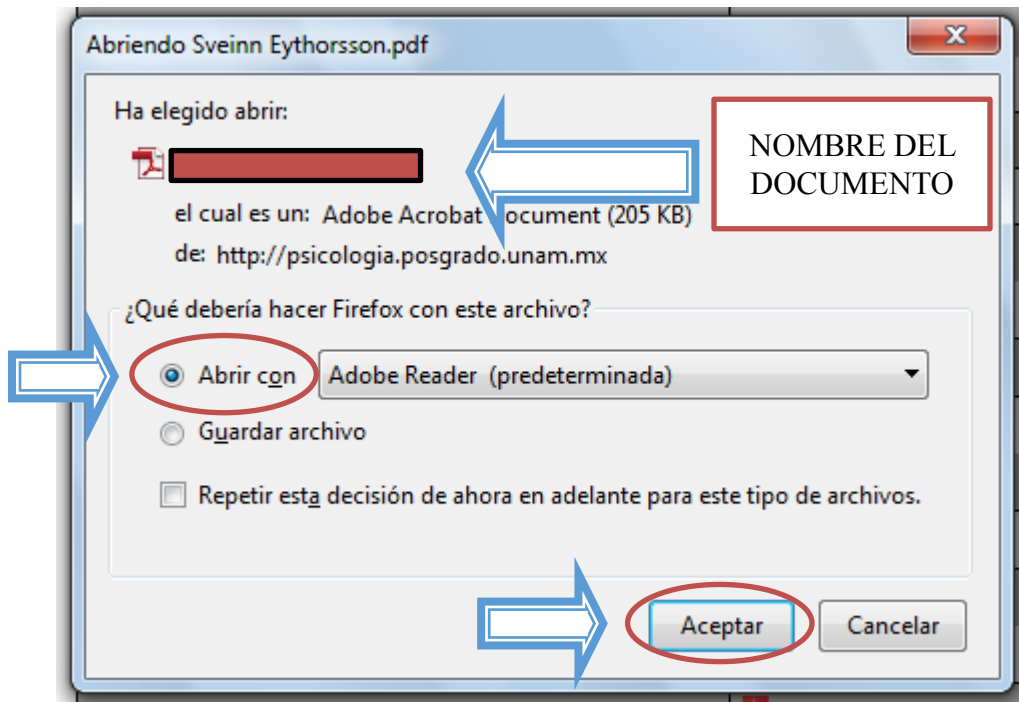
Abriendo Sveinn Eythorsson.pdf

Ha elegido abrir:

NOMBRE DEL DOCUMENTO

el cual es un: Adobe Acrobat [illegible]ocument (205 KB)

de: http://psicologia.posgrado.unam.mx

¿Qué debería hacer Firefox con este archivo?

Abrir con Adobe Reader (predeterminada)

Guardar archivo

Repetir esta decisión de ahora en adelante para este tipo de archivos.

Aceptar

Cancelar